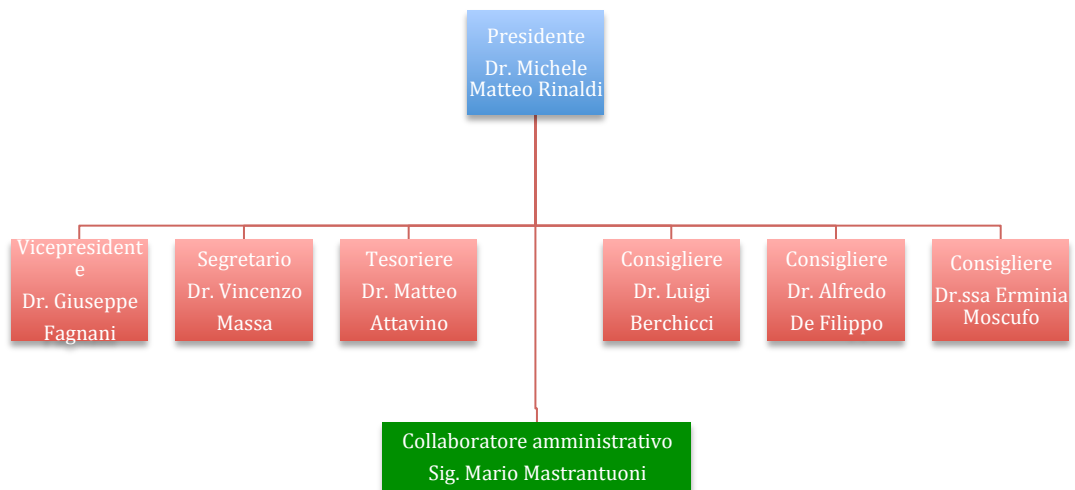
Presidente
Dr. Michele Matteo Rinaldi

Vicepresident e
Dr. Giuseppe Fagnani

Segretario
Dr. Vincenzo Massa

Tesoriere
Dr. Matteo Attavino

Consigliere
Dr. Luigi Berchicci

Consigliere
Dr. Alfredo De Filippo

Consigliere
Dr.ssa Erminia Moscufo

Collaboratore amministrativo
Sig. Mario Mastrantuoni